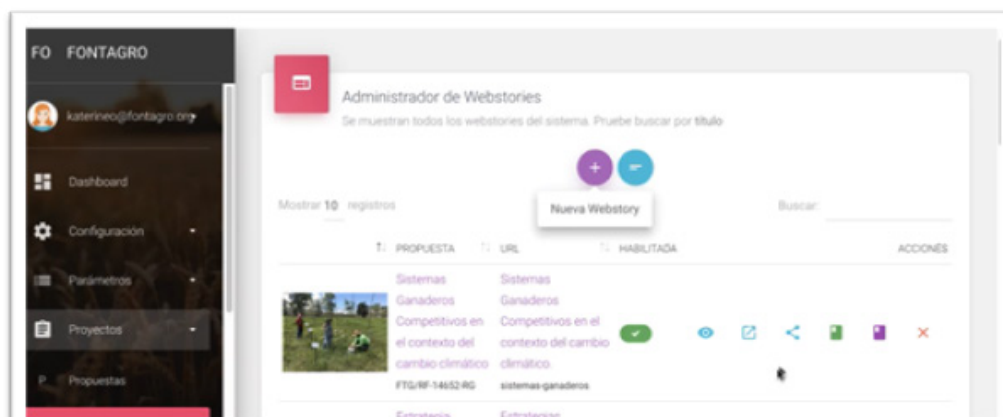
FO FONTAGRO

katerineo@fontagro.org

Dashboard

Configuración

Parámetros

Proyectos

P Propuestas

Administrador de Webstories

Se muestran todos los webstories del sistema. Pruebe buscar por título

Nueva Webstory

Mostrar 10 registros

Buscar:

| | PROPUESTA | URL | HABILITADA | ACCIONES |
|---|---|---|---|---|
| | Sistemas Ganaderos Competitivos en el contexto del cambio climático FTG/RF-14652-RG | Sistemas Ganaderos Competitivos en el contexto del cambio climático. sistemas-ganaderos | | |
| | Estrategia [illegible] | Estrategias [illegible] | | |